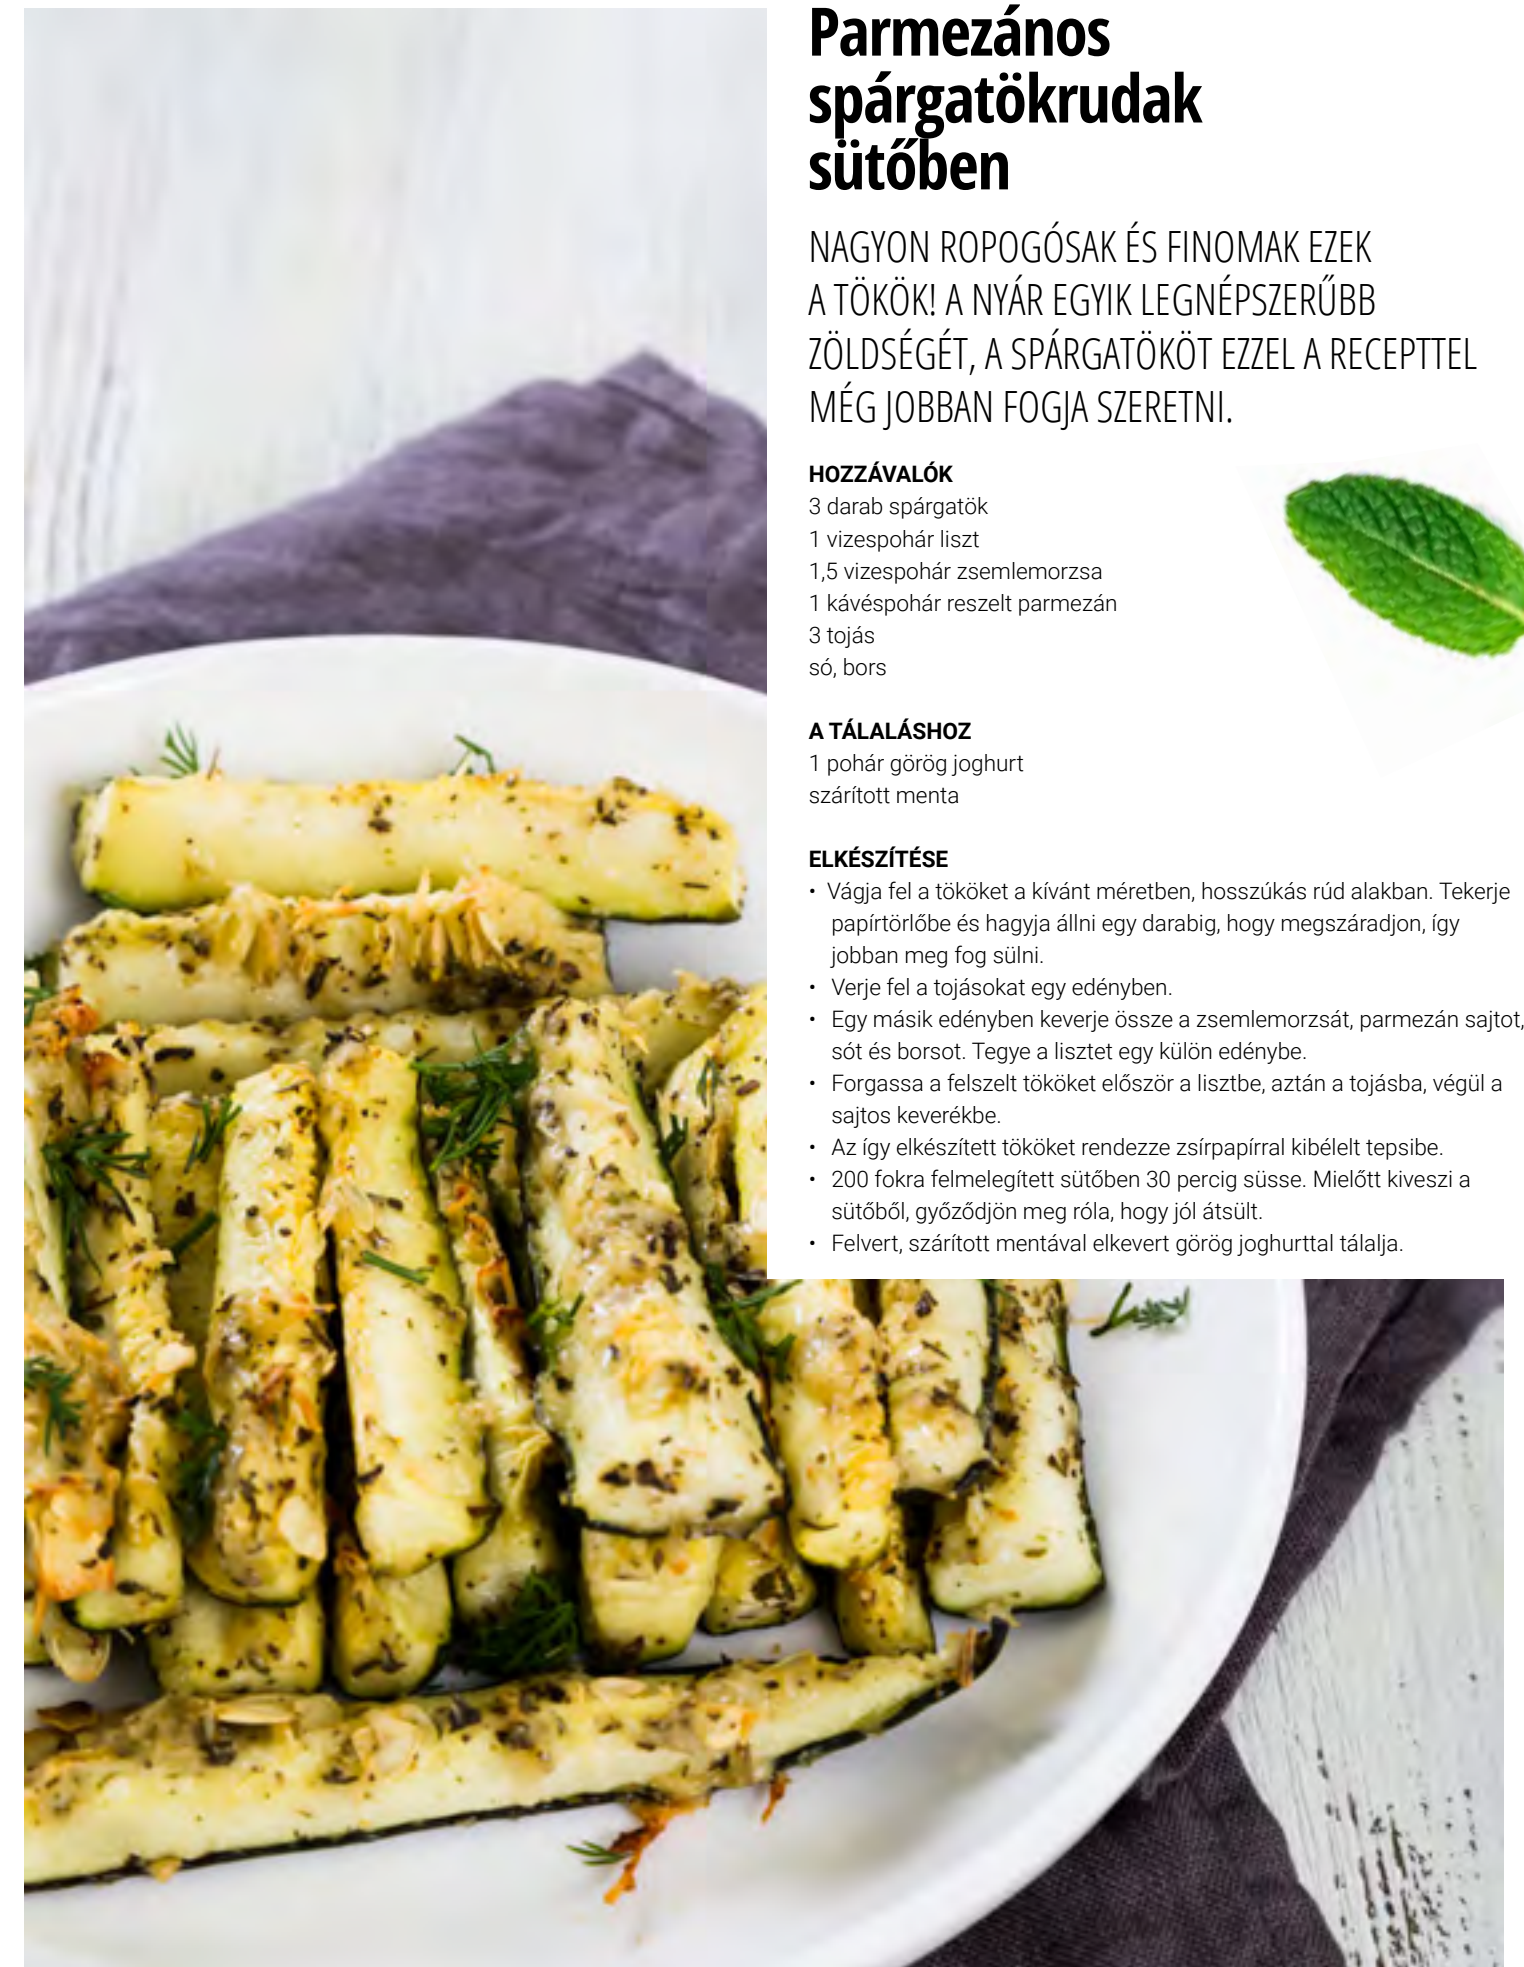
Parmezános spárgatökrudak sütőben

NAGYON ROPOGÓSAK ÉS FINOMAK EZEK A TÖKÖK! A NYÁR EGYIK LEGNÉPSZERŰBB ZÖLDSÉGÉT, A SPÁRGATÖKÖT EZZEL A RECEPTTEL MÉG JOBBAN FOGJA SZERETNI.

HOZZÁVALÓK
3 darab spárgatök
1 vizespohár liszt
1,5 vizespohár zsemlemorzsa
1 kávéspohár reszelt parmezán
3 tojás
só, bors

A TÁLALÁSHOZ
1 pohár görög joghurt
szárított menta

ELKÉSZÍTÉSE
• Vágja fel a tököket a kívánt méretben, hosszúkás rúd alakban. Tekerje papírtörlőbe és hagyja állni egy darabig, hogy megszáradjon, így jobban meg fog sülni.
• Verje fel a tojásokat egy edényben.
• Egy másik edényben keverje össze a zsemlemorzsát, parmezán sajtot, sót és borsot. Tegye a lisztet egy külön edénybe.
• Forgassa a felszelt tököket először a lisztbe, aztán a tojásba, végül a sajtos keverékbe.
• Az így elkészített tököket rendezze zsírpapírral kibélelt tepsibe.
• 200 fokra felmelegített sütőben 30 percig süsse. Mielőtt kiveszi a sütőből, győződjön meg róla, hogy jól átsült.
• Felvert, szárított mentával elkevert görög joghurttal tálalja.